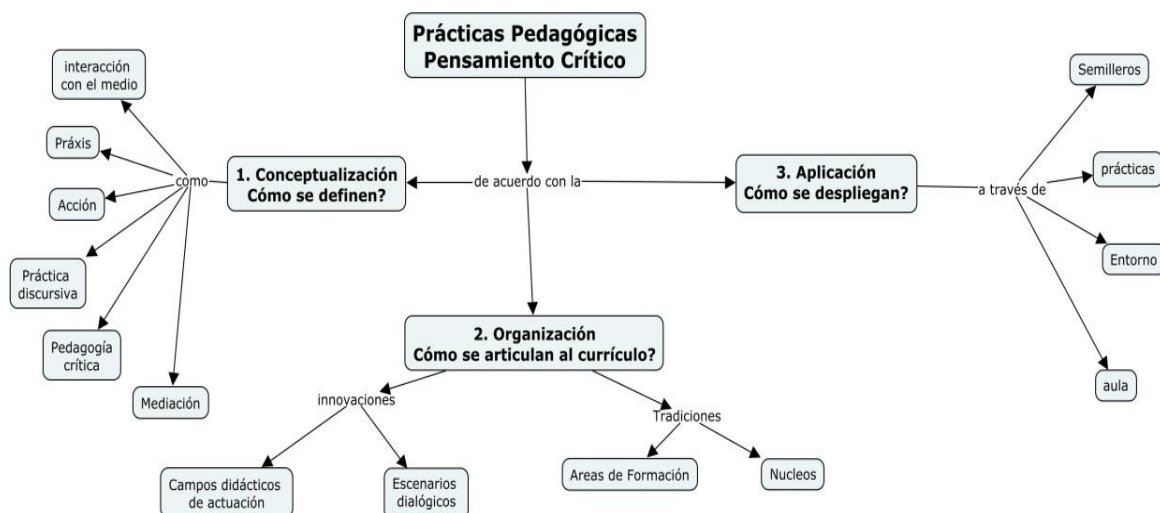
Prácticas Pedagógicas
Pensamiento Crítico

de acuerdo con la

1. Conceptualización
Cómo se definen?

como

interacción con el medio

Práxis

Acción

Práctica discursiva

Pedagogía crítica

Mediación

3. Aplicación
Cómo se despliegan?

a través de

Semilleros

prácticas

Entorno

aula

2. Organización
Cómo se articulan al currículo?

innovaciones

Campos didácticos de actuación

Escenarios dialógicos

Tradiciones

Areas de Formación

Nucleos